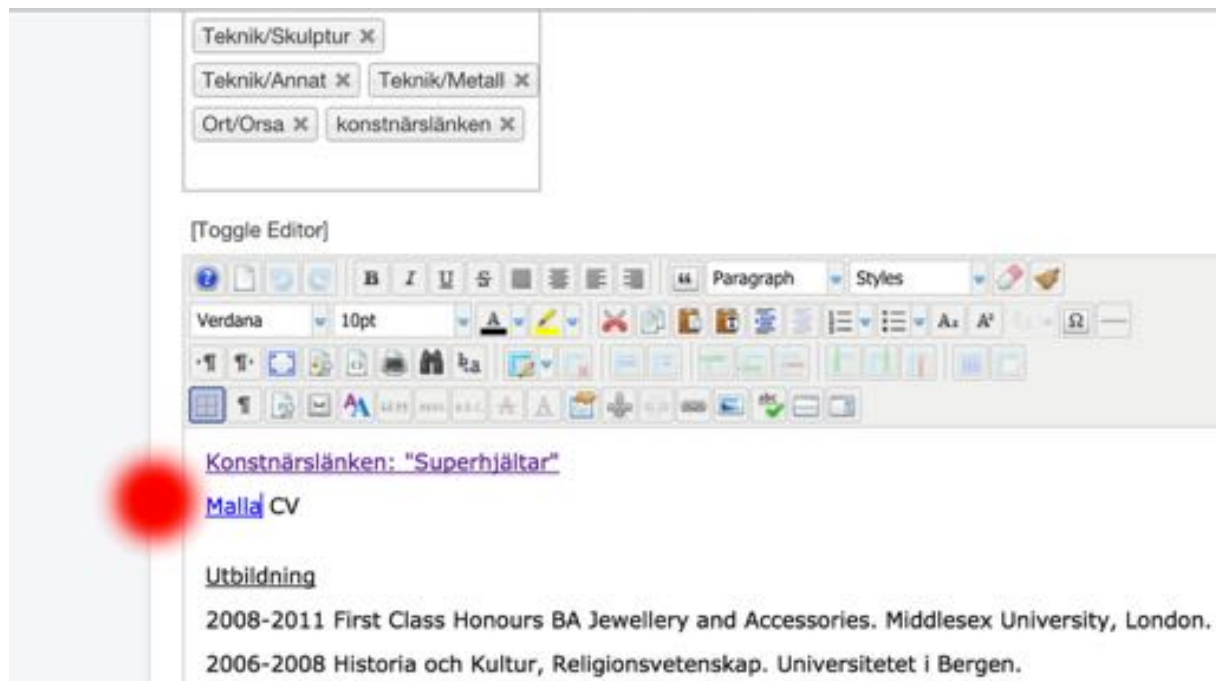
Teknik/Skulptur ✖
Teknik/Annat ✖ Teknik/Metall ✖
Ort/Orsa ✖ konstnärslänken ✖

[Toggle Editor]

B I U S Paragraph Styles
Verdana 10pt A Ω

Konstnärslänken: "Superhjältar"

Malla CV

Utbildning

2008-2011 First Class Honours BA Jewellery and Accessories. Middlesex University, London.

2006-2008 Historia och Kultur, Religionsvetenskap. Universitetet i Bergen.